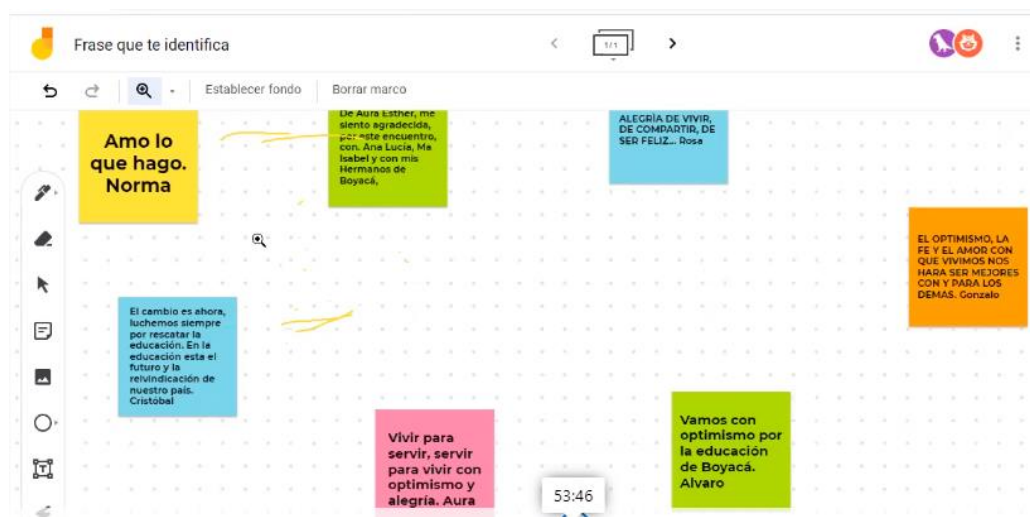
Frase que te identifica

1/1

Establecer fondo

Borrar marco

Amo lo que hago. Norma

De Aura Esther, me siento agradecida, por este encuentro, con. Ana Lucía, Ma Isabel y con mis Hermanos de Boyacá,

ALEGRÍA DE VIVIR, DE COMPARTIR, DE SER FELIZ... Rosa

EL OPTIMISMO, LA FE Y EL AMOR CON QUE VIVIMOS NOS HARA SER MEJORES CON Y PARA LOS DEMAS. Gonzalo

El cambio es ahora, luchemos siempre por rescatar la educación. En la educación esta el futuro y la reivindicación de nuestro país. Cristóbal

Vivir para servir, servir para vivir con optimismo y alegría. Aura

Vamos con optimismo por la educación de Boyacá. Alvaro

53:46